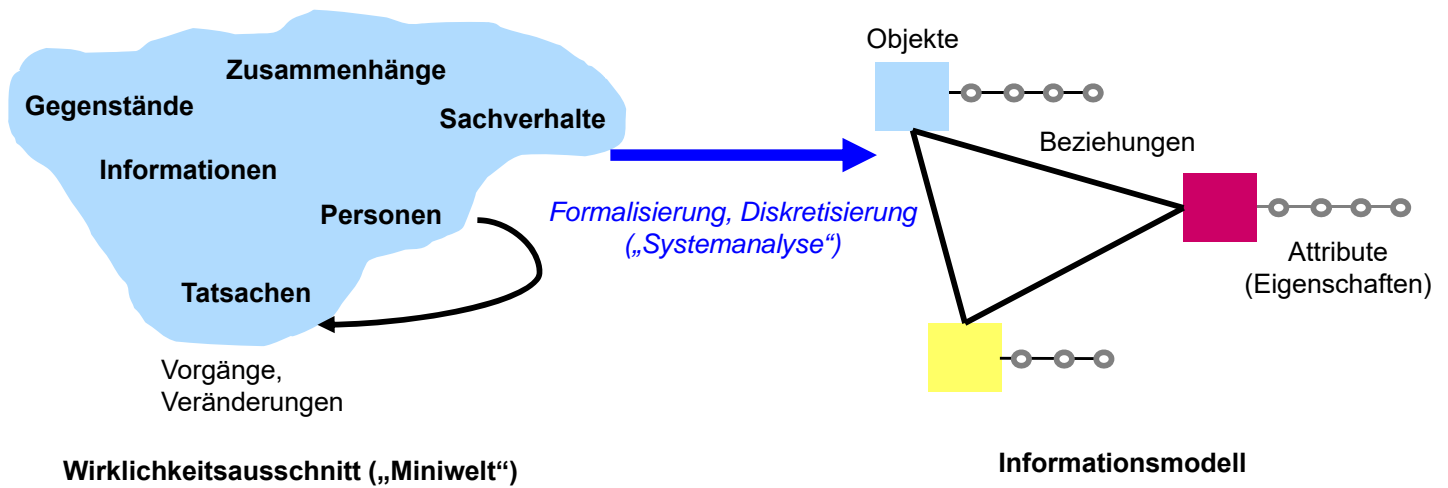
Zusammenhänge

Gegenstände

Sachverhalte

Informationen

Personen

Tatsachen

Vorgänge, Veränderungen

Formalisierung, Diskretisierung („Systemanalyse“)

Objekte

Beziehungen

Attribute (Eigenschaften)

Wirklichkeitsausschnitt („Miniwelt“)

Informationsmodell